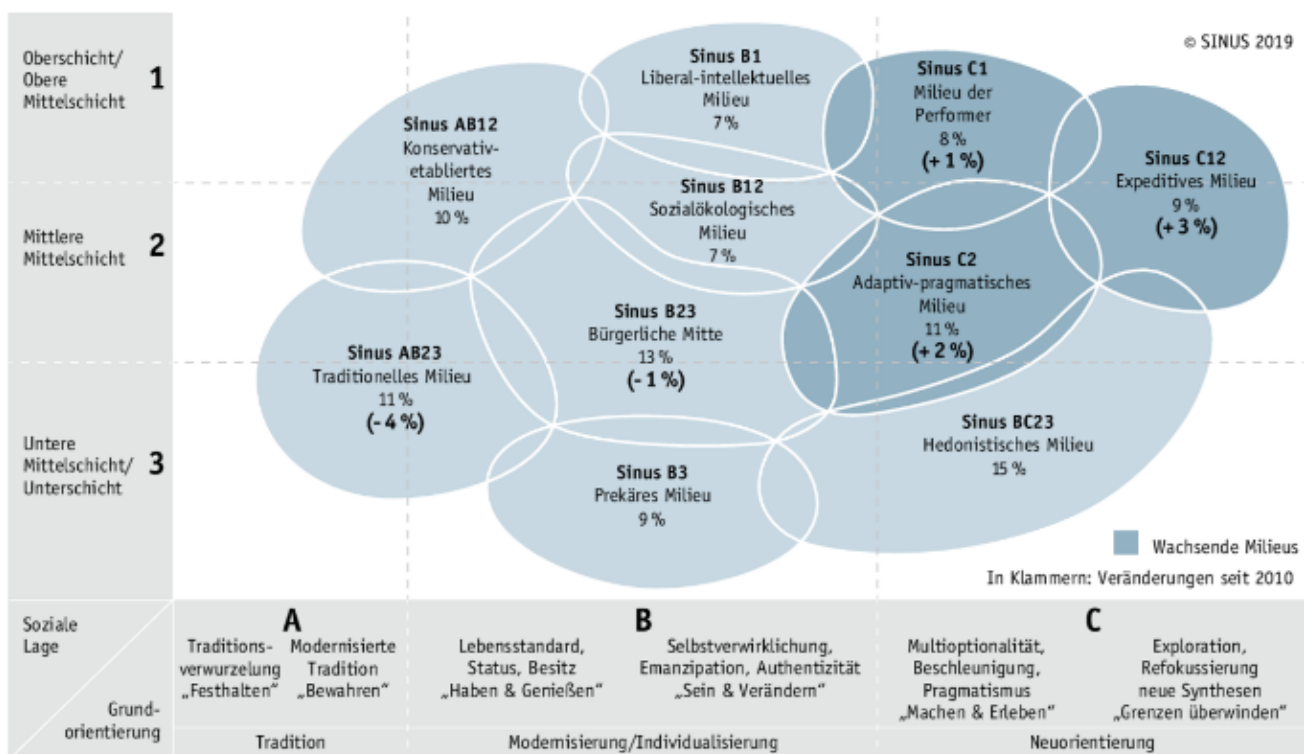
Oberschicht/ Obere Mittelschicht 1

Mittlere Mittelschicht 2

Untere Mittelschicht/ Unterschicht 3

© SINUS 2019

Sinus B1
Liberal-intellektuelles Milieu
7 %

Sinus C1
Milieu der Performer
8 %
(+ 1 %)

Sinus AB12
Konservativ-etabliertes Milieu
10 %

Sinus C12
Expeditives Milieu
9 %
(+ 3 %)

Sinus B12
Sozialökologisches Milieu
7 %

Sinus C2
Adaptiv-pragmatisches Milieu
11 %
(+ 2 %)

Sinus B23
Bürgerliche Mitte
13 %
(- 1 %)

Sinus AB23
Traditionelles Milieu
11 %
(- 4 %)

Sinus BC23
Hedonistisches Milieu
15 %

Sinus B3
Prekäres Milieu
9 %

Wachsende Milieus

In Klammern: Veränderungen seit 2010

Soziale Lage

Grundorientierung

A
Traditionsverwurzelung „Festhalten“
Modernisierte Tradition „Bewahren“

B
Lebensstandard, Status, Besitz „Haben & Genießen“
Selbstverwirklichung, Emanzipation, Authentizität „Sein & Verändern“

C
Multioptionalität, Beschleunigung, Pragmatismus „Machen & Erleben“
Exploration, Refokussierung neue Synthesen „Grenzen überwinden“

Tradition
Modernisierung/Individualisierung
Neuorientierung